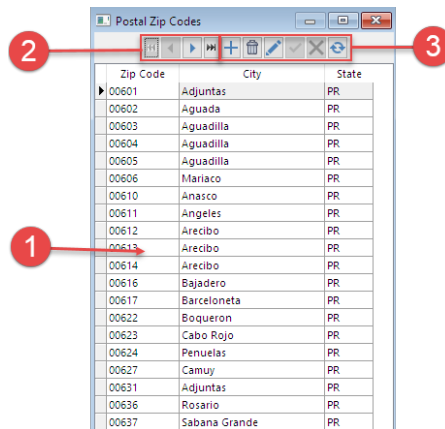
Postal Zip Codes

2

3

1

| Zip Code | City | State |
|---|---|---|
| 00601 | Adjuntas | PR |
| 00602 | Aguada | PR |
| 00603 | Aguadilla | PR |
| 00604 | Aguadilla | PR |
| 00605 | Aguadilla | PR |
| 00606 | Mariaco | PR |
| 00610 | Anasco | PR |
| 00611 | Angeles | PR |
| 00612 | Arecibo | PR |
| 00613 | Arecibo | PR |
| 00614 | Arecibo | PR |
| 00616 | Bajadero | PR |
| 00617 | Barceloneta | PR |
| 00622 | Boqueron | PR |
| 00623 | Cabo Rojo | PR |
| 00624 | Penuelas | PR |
| 00627 | Camuy | PR |
| 00631 | Adjuntas | PR |
| 00636 | Rosario | PR |
| 00637 | Sabana Grande | PR |